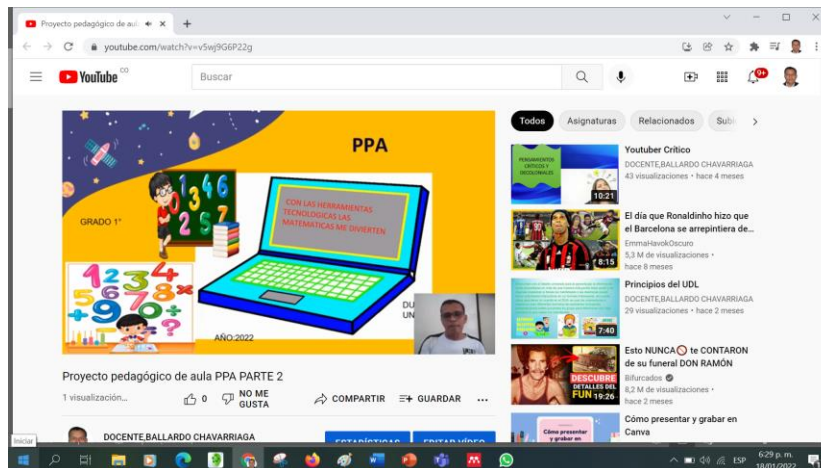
Proyecto pedagógico de aul ×
+
youtube.com/watch?v=v5wj9G6P22g
YouTube CO
Buscar
9+

PPA
GRADO 1°
CON LAS HERRAMIENTAS TECNOLOGICAS LAS MATEMATICAS ME DIVIERTEN
AÑO:2022
DU
UN

Proyecto pedagógico de aula PPA PARTE 2
1 visualización...
0
NO ME GUSTA
COMPARTIR
GUARDAR
...
DOCENTE,BALLARDO CHAVARRIAGA
ESTADÍSTICAS
EDITAR VÍDEO
Iniciar

Todos
Asignaturas
Relacionados
Subi

PENSAMIENTOS CRÍTICOS Y DECOLONIALES
10:21
Youtuber Crítico
DOCENTE,BALLARDO CHAVARRIAGA
43 visualizaciones • hace 4 meses

8:15
El día que Ronaldinho hizo que el Barcelona se arrepintiera de...
EmmaHavokOscuro
5,3 M de visualizaciones • hace 8 meses

7:40
Principios del UDL
DOCENTE,BALLARDO CHAVARRIAGA
29 visualizaciones • hace 2 meses

DESCUBRE DETALLES DEL FUN
19:26
Esto NUNCA te CONTARON de su funeral DON RAMÓN
Bifurcados
6,2 M de visualizaciones • hace 2 meses

Cómo presentar y grabar en
Cómo presentar y grabar en Canva

ESP
6:29 p. m.
18/01/2022